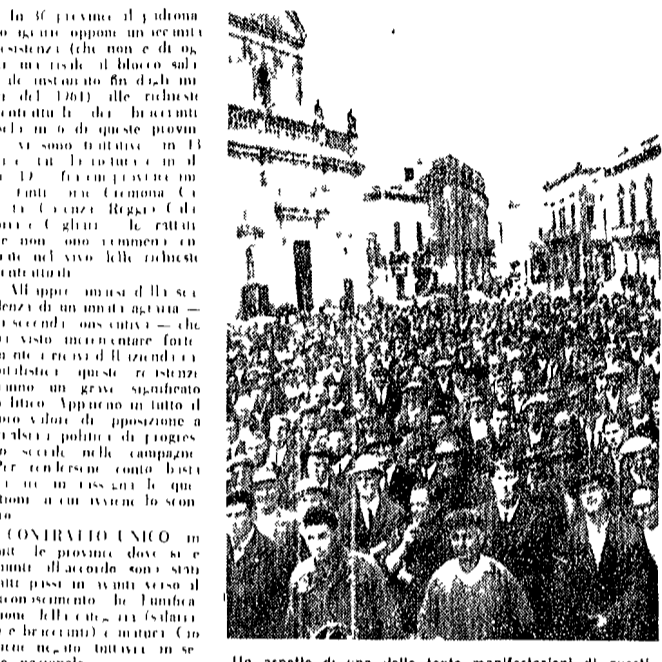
In 36 provincie il padronato agrario oppone un'accanita resistenza (che non è di oggi ma risale al blocco salariale instaurato fin dagli inizi del 1961) alle richieste contrattuali dei braccianti. Solo in 6 di queste provincie si sono trattative: in 13 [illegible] le trattative in al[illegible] 17 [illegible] provincie im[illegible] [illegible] Cremona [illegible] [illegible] Cosenza Reggio Calabria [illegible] Cagliari le trattative non sono comunque entrate nel vivo delle richieste contrattuali.

All'approssimarsi della scadenza di un'annata agraria — la seconda consecutiva — che ha visto incrementare fortemente i ricavi dell'azienda capitalistica, queste resistenze hanno un grave significato politico. Appunto in tutto il loro valore di opposizione a qualsiasi politica di progresso sociale nelle campagne. Per rendersene conto basta una rassegna delle questioni a cui avviene lo scontro.

CONTRATTO UNICO — In tutte le provincie dove si è giunti all'accordo sono stati fatti passi in avanti verso al riconoscimento. In Umbria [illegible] delle categorie (salariati e braccianti) e maturi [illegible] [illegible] tuttavia in se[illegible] nazionale.

Un aspetto di una delle tante manifestazioni di questi